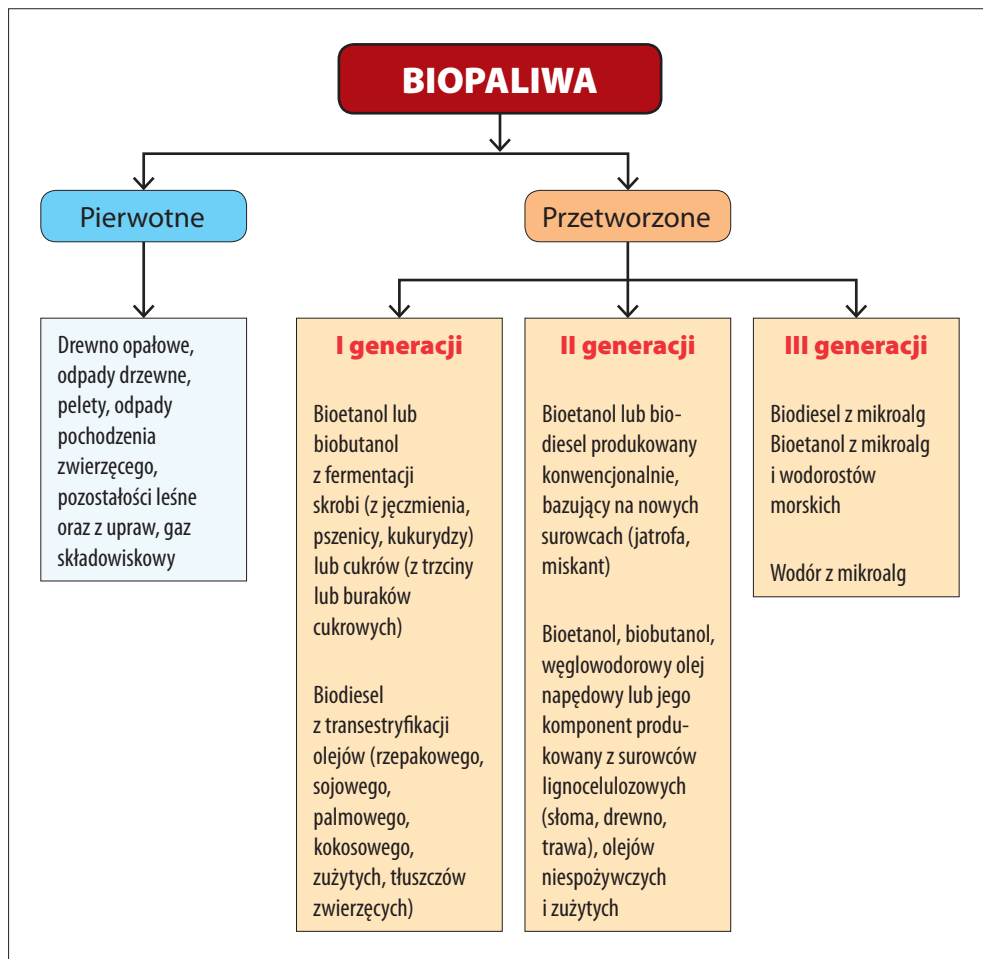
BIOPALIWA

Pierwotne

Przetworzone

Drewno opałowe, odpady drzewne, pelety, odpady pochodzenia zwierzęcego, pozostałości leśne oraz z upraw, gaz składowiskowy

I generacji

Bioetanol lub biobutanol z fermentacji skrobi (z jęczmienia, pszenicy, kukurydzy) lub cukrów (z trzciny lub buraków cukrowych)

Biodiesel z transestryfikacji olejów (rzepakowego, sojowego, palmowego, kokosowego, zużytych, tłuszczów zwierzęcych)

II generacji

Bioetanol lub biodiesel produkowany konwencjonalnie, bazujący na nowych surowcach (jatrofa, miskant)

Bioetanol, biobutanol, węglowodorowy olej napędowy lub jego komponent produkowany z surowców lignocelulozowych (słoma, drewno, trawa), olejów niespożywczych i zużytych

III generacji

Biodiesel z mikroalg
Bioetanol z mikroalg i wodorostów morskich

Wodór z mikroalg